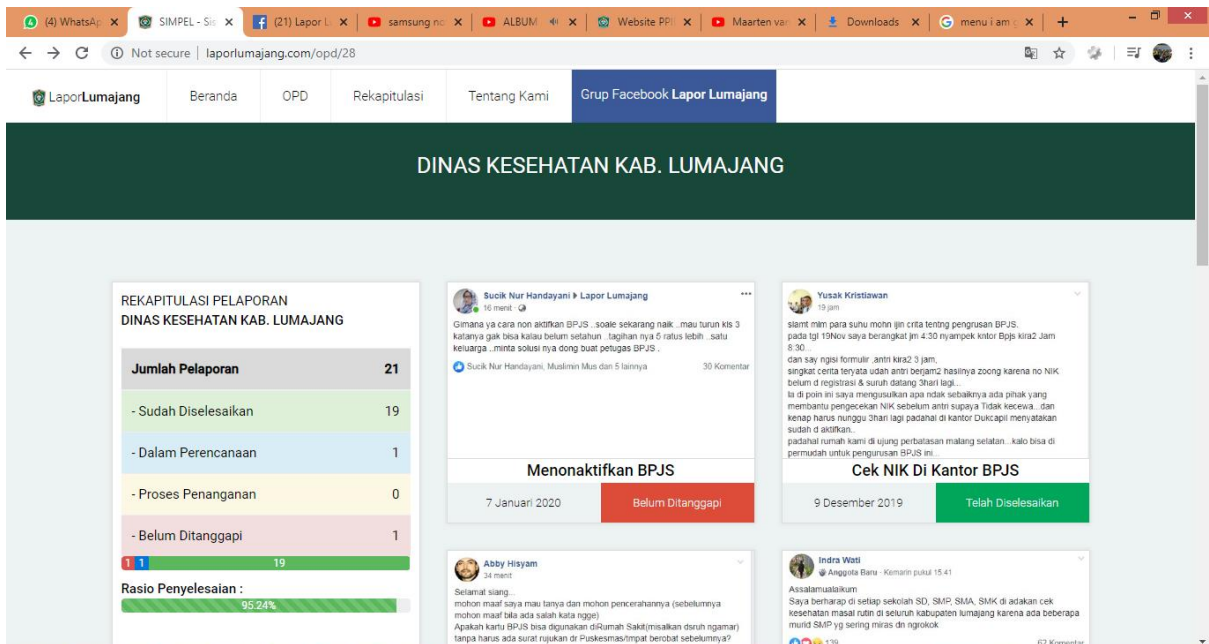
(4) WhatsAp | SIMPEL - Sis | (21) Lapor L | samsung no | ALBUM | Website PP | Maarten va | Downloads | menu i am | +

Not secure | laporlumajang.com/opd/28

LaporLumajang Beranda OPD Rekapitulasi Tentang Kami Grup Facebook Lapor Lumajang

DINAS KESEHATAN KAB. LUMAJANG

REKAPITULASI PELAPORAN
DINAS KESEHATAN KAB. LUMAJANG

| | |
|---|---|
| Jumlah Pelaporan | 21 |
| - Sudah Diselesaikan | 19 |
| - Dalam Perencanaan | 1 |
| - Proses Penanganan | 0 |
| - Belum Ditanggapi | 1 |

1 1 19

Rasio Penyelesaian :
95.24%

Sucik Nur Handayani ▸ Lapor Lumajang
16 menit
Gimana ya cara non aktifkan BPJS ..soale sekarang naik ..mau turun kls 3 katanya gak bisa kalau belum setahun ..tagihan nya 5 ratus lebih ..satu keluarga ..minta solusi nya dong buat petugas BPJS ..
Sucik Nur Handayani, Muslimin Mus dan 5 lainnya 30 Komentar

Menonaktifkan BPJS
7 Januari 2020 Belum Ditanggapi

Yusak Kristiawan
19 jam
slamt mlm para suhu mohn ijin crita tentng pengrusan BPJS.
pada tgl 19Nov saya berangkat jm 4:30 nyampek kntor Bpjs kira2 Jam 8:30...
dan sya ngisi formulir ,antri kira2 3 jam,
singkat cerita teryata udah antri berjam2 hasilnya zoong karena no NIK belum d registrasi & suruh datang 3hari lagi...
la di poin ini saya mengusulkan apa ndak sebaiknya ada pihak yang membantu pengecekan NIK sebelum antri supaya Tidak kecewa...dan kenap harus nunggu 3hari lagi padahal di kantor Dukcapil menyatakan sudah d aktifkan..
padahal rumah kami di ujung perbatasan malang selatan...kalo bisa di permudah untuk pengurusan BPJS ini...

Cek NIK Di Kantor BPJS
9 Desember 2019 Telah Diselesaikan

Abby Hisyam
34 menit
Selamat siang..
mohon maaf saya mau tanya dan mohon pencerahannya (sebelumnya mohon maaf bila ada salah kata ngge)
Apakah kartu BPJS bisa digunakan diRumah Sakit(misalkan dsruh ngamar) tanpa harus ada surat rujukan dr Puskesmas/tmpat berobat sebelumnya?

Indra Wati
Anggota Baru · Kemarin pukul 15.41
Assalamualaikum
Saya berharap di setiap sekolah SD, SMP, SMA, SMK di adakan cek kesehatan masal rutin di seluruh kabupaten lumajang karena ada beberapa murid SMP yg sering miras dn ngrokok
139 62 Komentar